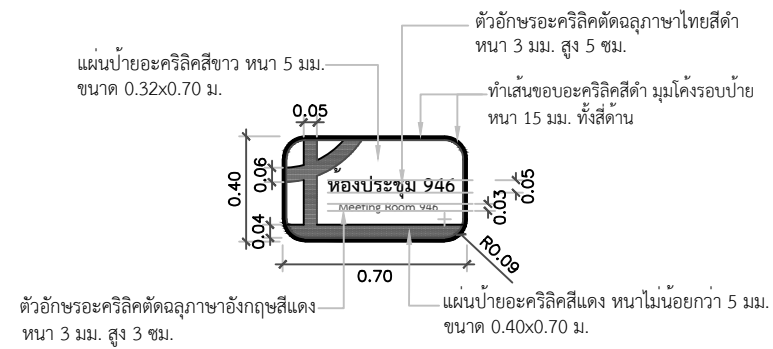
ตัวอักษรอะคริลิคตัดฉลุภาษาไทยสีดำ หนา 3 มม. สูง 5 ซม.

แผ่นป้ายอะคริลิคสีขาว หนา 5 มม. ขนาด 0.32x0.70 ม.

ทำเส้นขอบอะคริลิคสีดำ มุมโค้งรอบป้าย หนา 15 มม. ทั้งสี่ด้าน

0.05

0.40

0.06

0.04

ห้องประชุม 946

Meeting Room 946

0.05

0.03

0.05

R0.09

0.70

ตัวอักษรอะคริลิคตัดฉลุภาษาอังกฤษสีแดง หนา 3 มม. สูง 3 ซม.

แผ่นป้ายอะคริลิคสีแดง หนาไม่น้อยกว่า 5 มม. ขนาด 0.40x0.70 ม.